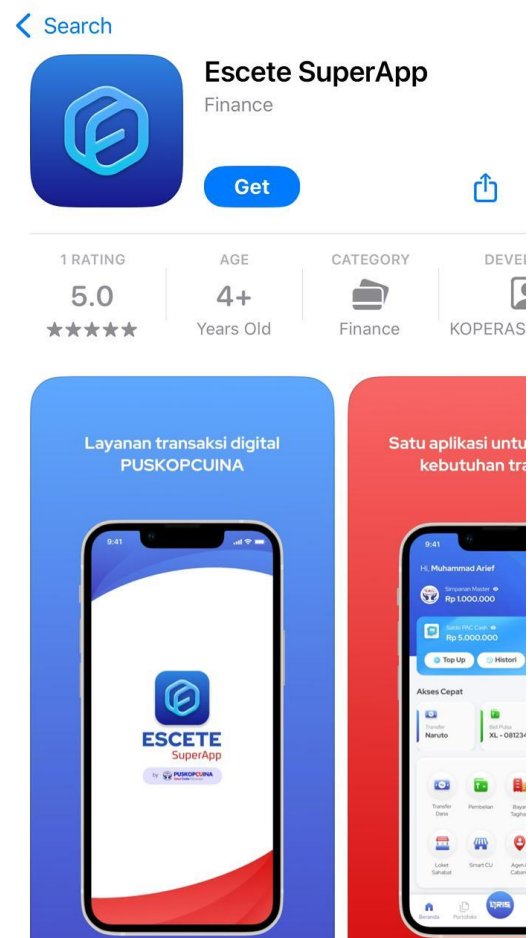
Search

Escete SuperApp
Finance

Get

1 RATING
5.0
★★★★★

AGE
4+
Years Old

CATEGORY
Finance

DEVE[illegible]
KOPERAS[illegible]

Layanan transaksi digital PUSKOPCUINA

9:41

ESCETE
SuperApp
by PUSKOPCUINA

Satu aplikasi untu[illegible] kebutuhan tra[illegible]

9:41
Hi, Muhammad Arief
Simpanan Master
Rp 1.000.000
Saldo PKC Cash
Rp 5.000.000
Top Up
Histori
Akses Cepat
Transfer
Naruto
Beli Pulsa
XL - 081234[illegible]
Transfer Dana
Pembelian
Bayar Tagiha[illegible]
Loket Sahabat
Smart CU
Agen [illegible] Calon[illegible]
Beranda
Portofolio
QRIS